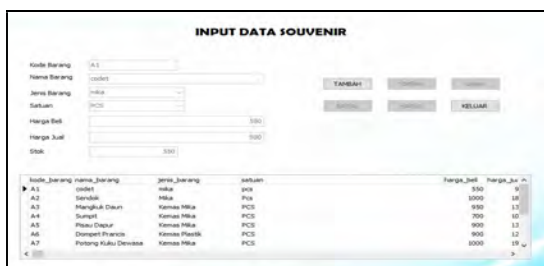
INPUT DATA SOUVENIR

Kode Barang A1

Nama Barang cedet

Jenis Barang mika

Satuan PCS

Harga Beli 550

Harga Jual 500

Stok 500

TAMBAH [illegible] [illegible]

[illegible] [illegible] KELUAR

| kode_barang | nama_barang | jenis_barang | satuan | harga_beli | harga_ju |
|---|---|---|---|---|---|
| A1 | codet | mika | pcs | 550 | 9 |
| A2 | Sendok | Mika | Pcs | 1000 | 18 |
| A3 | Mangkuk Daun | Kemas Mika | PCS | 950 | 13 |
| A4 | Sumpit | Kemas Mika | PCS | 700 | 10 |
| A5 | Pisau Dapur | Kemas Mika | PCS | 900 | 12 |
| A6 | Dompet Prancis | Kemas Plastik | PCS | 900 | 12 |
| A7 | Potong Kuku Dewasa | Kemas Mika | PCS | 1000 | 19 |